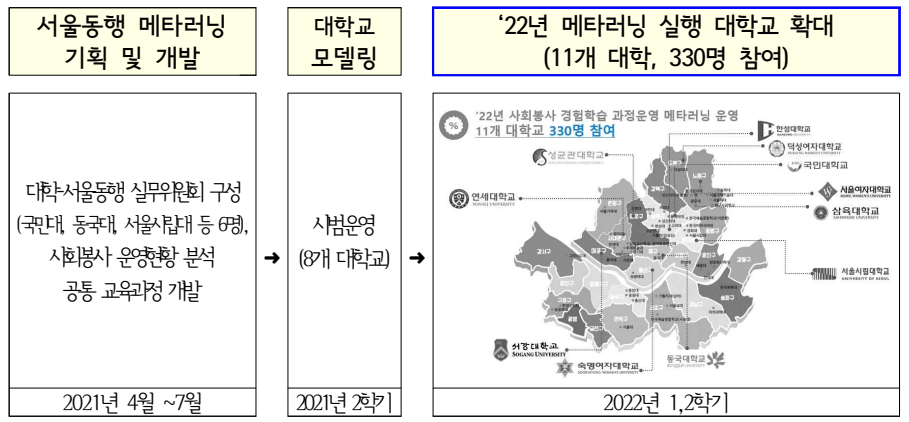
서울동행 메타러닝 기획 및 개발

대학교 모델링

'22년 메타러닝 실행 대학교 확대 (11개 대학, 330명 참여)

대학-서울동행 실무위원회 구성 (국민대, 동국대, 서울시립대 등 6명), 사회봉사 운영현황 분석 공통 교육과정 개발

→

시범운영 (8개 대학교)

→

'22년 사회봉사 경험학습 과정운영 메타러닝 운영
11개 대학교 330명 참여

한성대학교
덕성여자대학교
국민대학교
성균관대학교
서울여자대학교
연세대학교
삼육대학교
서울시립대학교
서강대학교
숙명여자대학교
동국대학교

2021년 4월 ~7월

2021년 2학기

2022년 1,2학기